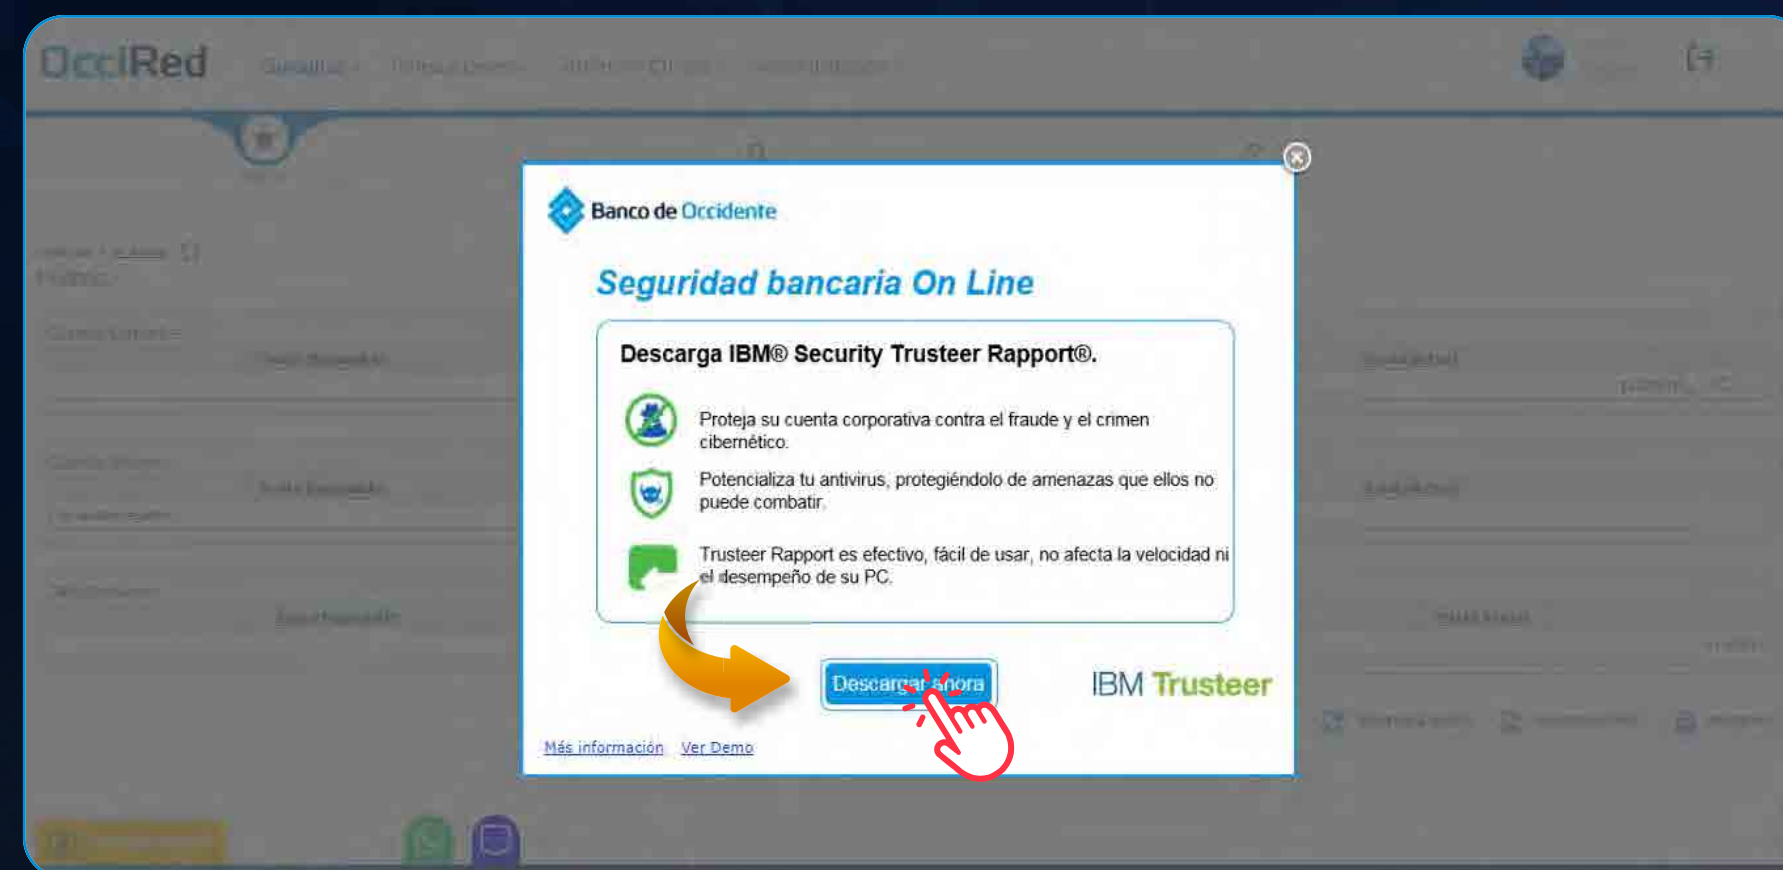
OcciRed

Banco de Occidente

Seguridad bancaria On Line

Descarga IBM® Security Trusteer Rapport®.

Proteja su cuenta corporativa contra el fraude y el crimen cibernético.

Potencializa tu antivirus, protegiéndolo de amenazas que ellos no puede combatir.

Trusteer Rapport es efectivo, fácil de usar, no afecta la velocidad ni el desempeño de su PC.

Descargar ahora

IBM Trusteer

Más información Ver Demo